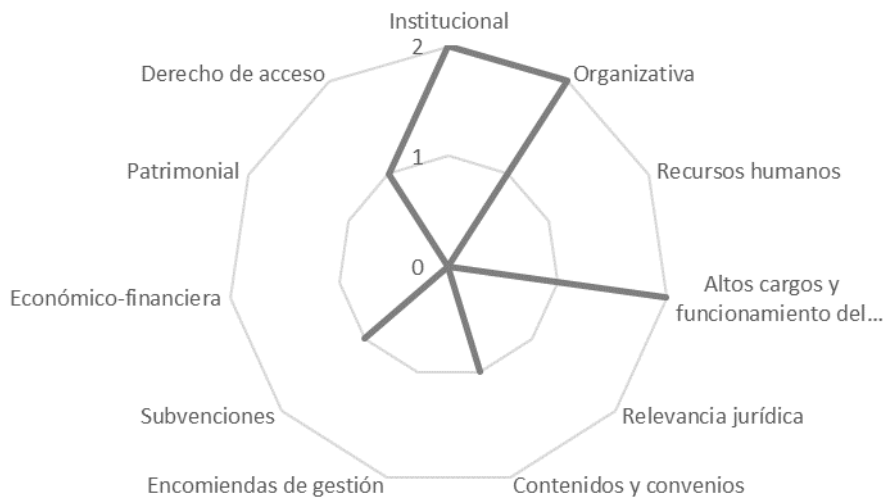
Institucional

2

Organizativa

Derecho de acceso

1

Recursos humanos

Patrimonial

0

Altos cargos y funcionamiento del...

Económico-financiera

Relevancia jurídica

Subvenciones

Encomiendas de gestión

Contenidos y convenios